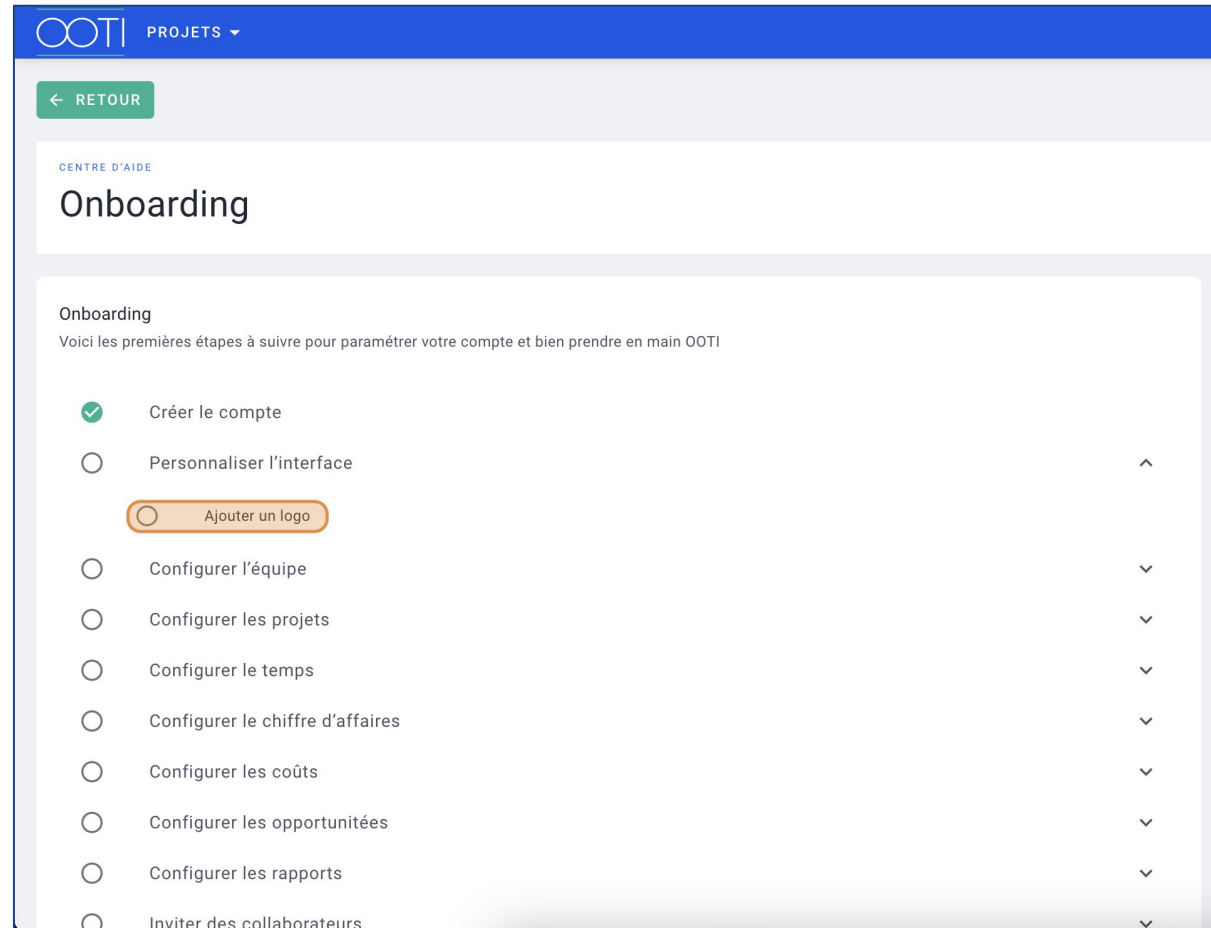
OOTI PROJETS

← RETOUR

CENTRE D'AIDE

Onboarding

Onboarding

Voici les premières étapes à suivre pour paramétrer votre compte et bien prendre en main OOTI

Créer le compte

Personnaliser l'interface

Ajouter un logo

Configurer l'équipe

Configurer les projets

Configurer le temps

Configurer le chiffre d'affaires

Configurer les coûts

Configurer les opportunitées

Configurer les rapports

Inviter des collaborateurs